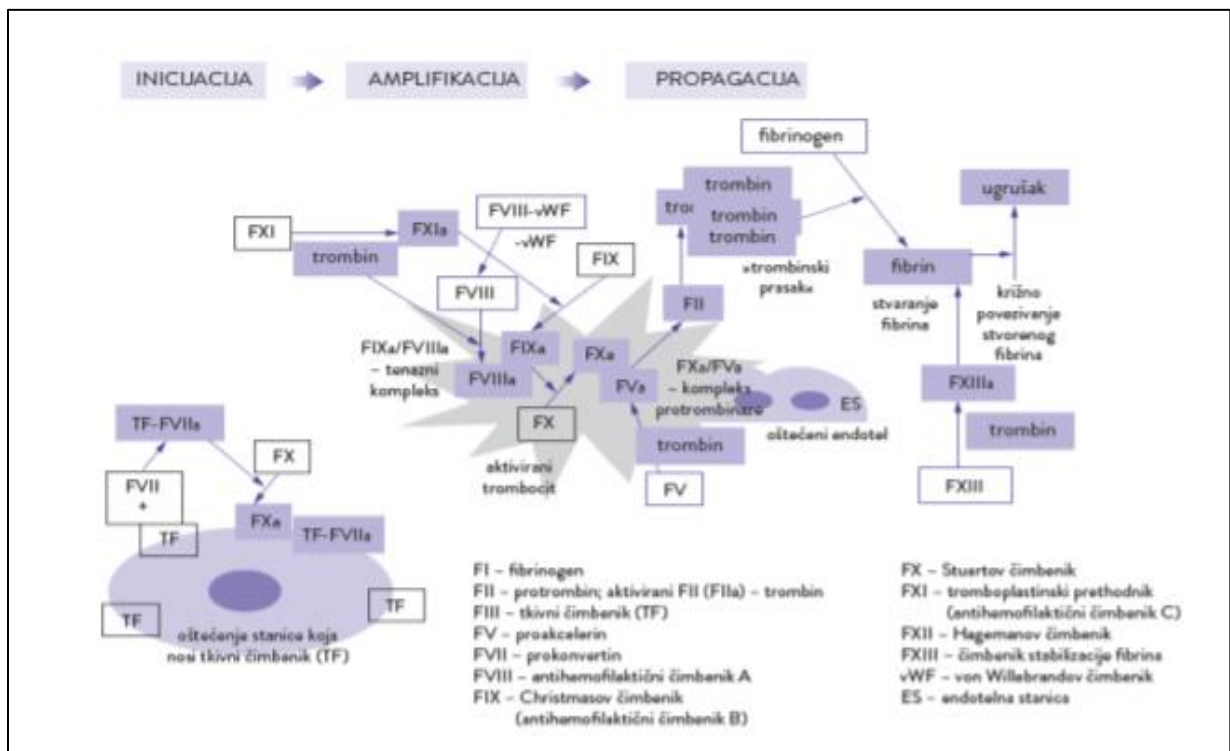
INICIJACIJA AMPLIFIKACIJA PROPAGACIJA

fibrinogen

trombin
trombin
trombin
trо

ugrušak

FVIII-vWF
-vWF

FXI
FXIa
trombin

FIX

FVIII

»trombinski prasak«

fibrin

stvaranje fibrina

križno povezivanje stvorenog fibrina

FII

FIXa/FVIIIa – tenazni kompleks

FIXa
FVIIIa

FXa
FVa

FXa/FVa – kompleks protrombinaze

ES

oštećeni endotel

FXIIIa

trombin

TF-FVIIa

FX

trombin

FX

aktivirani trombocit

FV

FXIII

FVII
+
TF

FXa
TF-FVIIa

TF

TF

oštećenje stanice koja nosi tkivni čimbenik (TF)

FI – fibrinogen
FII – protrombin; aktivirani FII (FIIa) – trombin
FIII – tkivni čimbenik (TF)
FV – proakcelerin
FVII – prokonvertin
FVIII – antihemofilaktični čimbenik A
FIX – Christmasov čimbenik (antihemofilaktični čimbenik B)

FX – Stuartov čimbenik
FXI – tromboplastinski prethodnik (antihemofilaktični čimbenik C)
FXII – Hagemanov čimbenik
FXIII – čimbenik stabilizacije fibrina
vWF – von Willebrandov čimbenik
ES – endotelna stanica